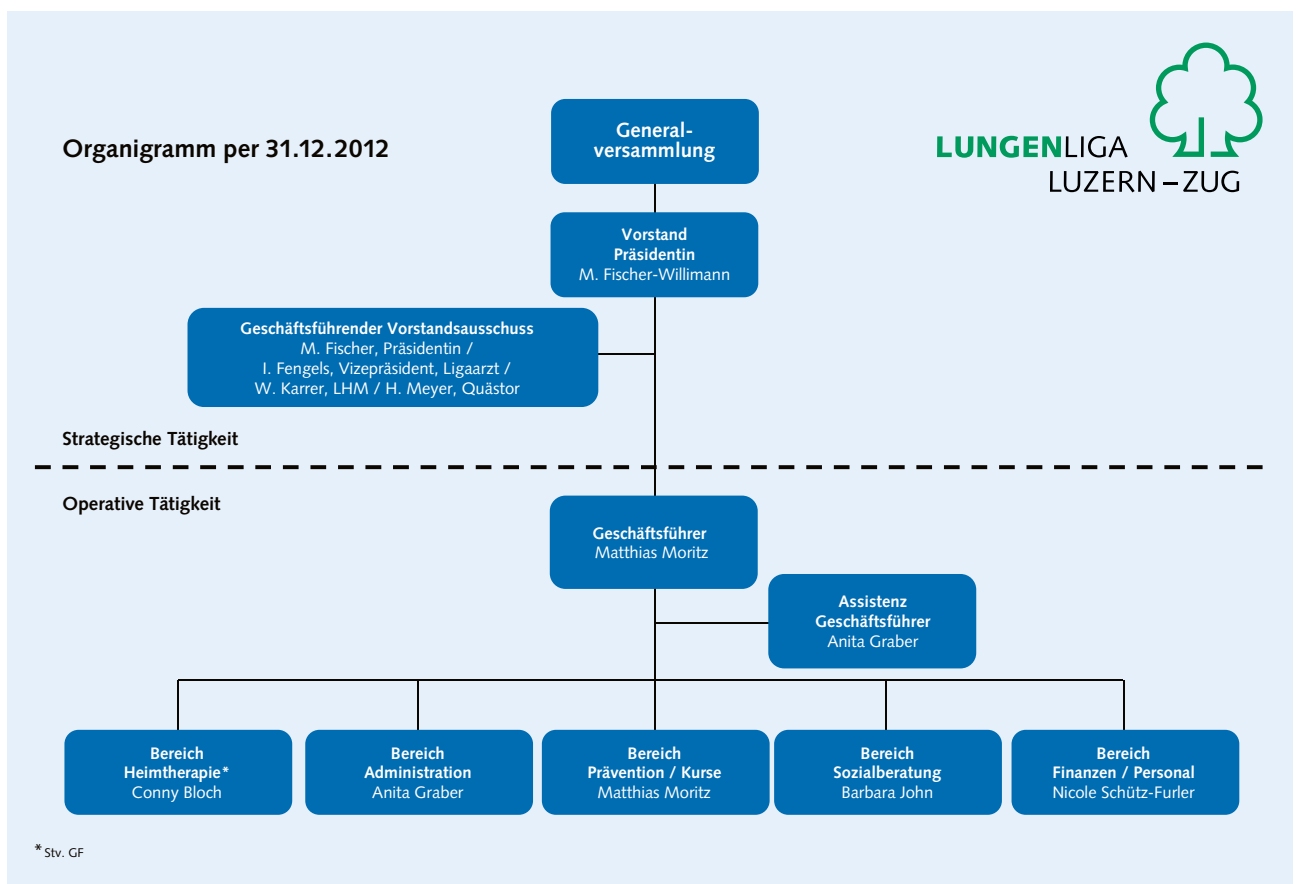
Organigramm per 31.12.2012

LUNGENLIGA
LUZERN – ZUG

Generalversammlung

Vorstand
Präsidentin
M. Fischer-Willimann

Geschäftsführender Vorstandsausschuss
M. Fischer, Präsidentin /
I. Fengels, Vizepräsident, Ligaarzt /
W. Karrer, LHM / H. Meyer, Quästor

Strategische Tätigkeit

Operative Tätigkeit

Geschäftsführer
Matthias Moritz

Assistenz
Geschäftsführer
Anita Graber

Bereich
Heimtherapie*
Conny Bloch

Bereich
Administration
Anita Graber

Bereich
Prävention / Kurse
Matthias Moritz

Bereich
Sozialberatung
Barbara John

Bereich
Finanzen / Personal
Nicole Schütz-Furler

* Stv. GF